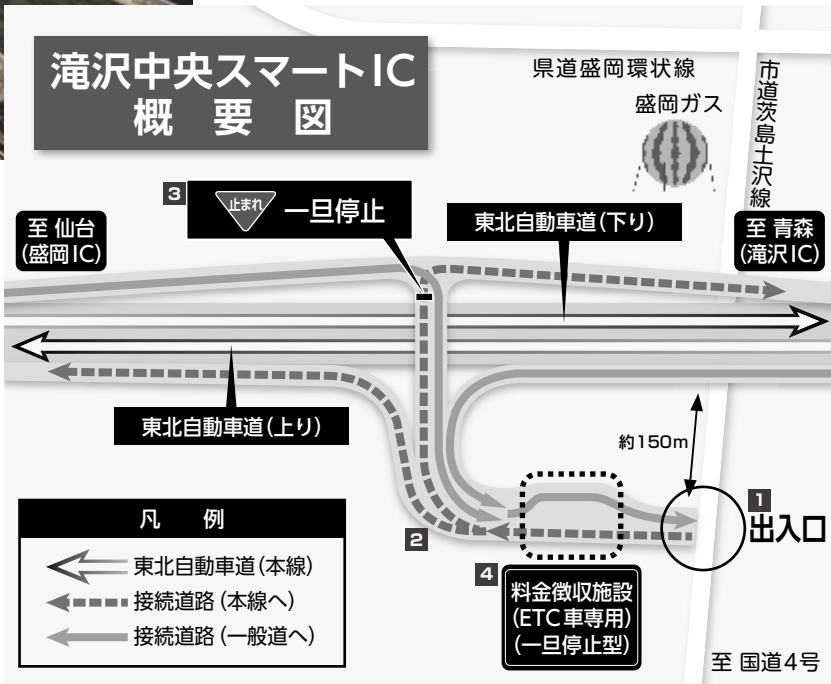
滝沢中央スマートIC
概 要 図

県道盛岡環状線

盛岡ガス

市道茨島土沢線

3 止まれ 一旦停止

至 仙台
(盛岡IC)

東北自動車道(下り)

至 青森
(滝沢IC)

東北自動車道(上り)

約150m

凡 例

東北自動車道(本線)

接続道路(本線へ)

接続道路(一般道へ)

2

1
出入口

4
料金徴収施設
(ETC車専用)
(一旦停止型)

至 国道4号